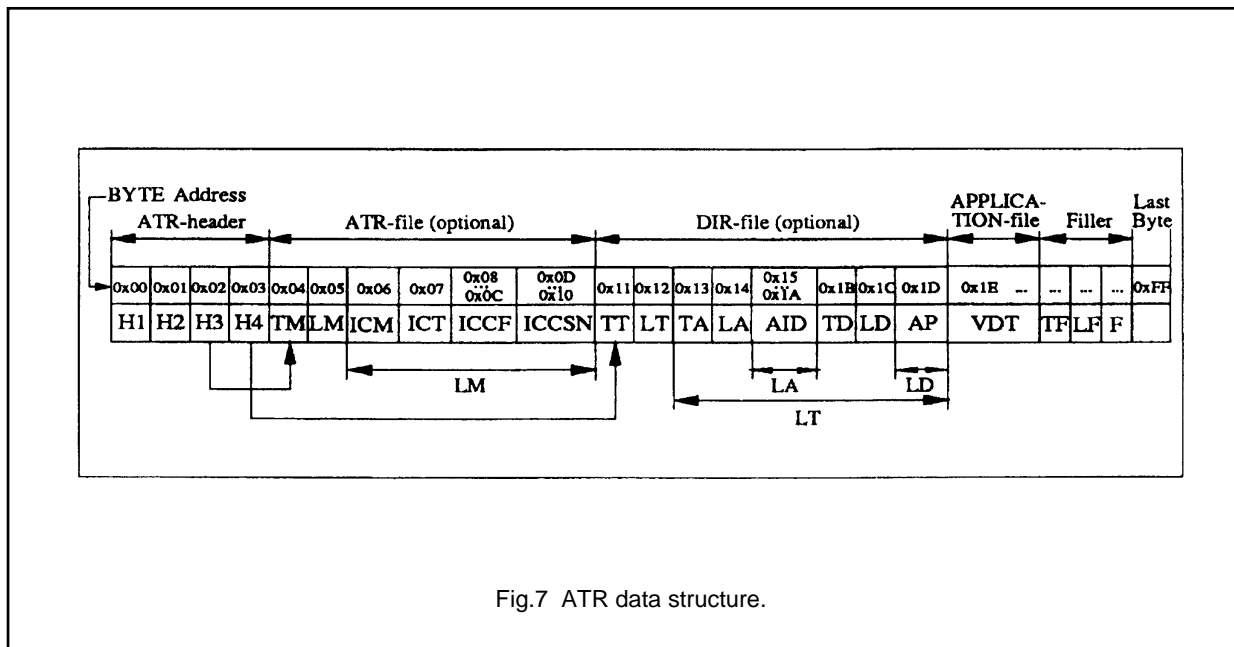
BYTE Address

ATR-header

ATR-file (optional)

DIR-file (optional)

APPLICATION-file

Filler

Last Byte

| 0x00 | 0x01 | 0x02 | 0x03 | 0x04 | 0x05 | 0x06 | 0x07 | 0x08 ... 0x0C | 0x0D ... 0x10 | 0x11 | 0x12 | 0x13 | 0x14 | 0x15 ... 0x1A | 0x1B | 0x1C | 0x1D | 0x1E ... | ... | ... | ... | 0xFF |
|---|---|---|---|---|---|---|---|---|---|---|---|---|---|---|---|---|---|---|---|---|---|---|
| H1 | H2 | H3 | H4 | TM | LM | ICM | ICT | ICCF | ICCSN | TT | LT | TA | LA | AID | TD | LD | AP | VDT | TF | LF | F | |

LM

LA

LD

LT

Fig.7 ATR data structure.